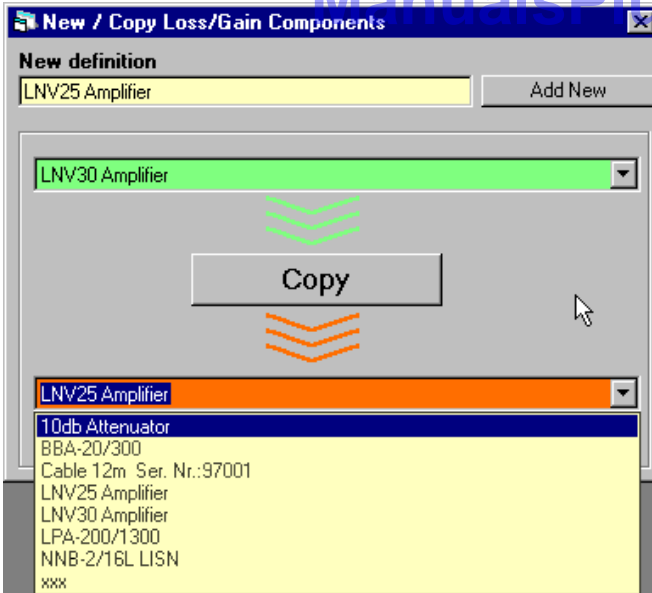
New / Copy Loss/Gain Components

New definition

LNV25 Amplifier

Add New

LNV30 Amplifier

Copy

LNV25 Amplifier

10db Attenuator
BBA-20/300
Cable 12m Ser. Nr.:97001
LNV25 Amplifier
LNV30 Amplifier
LPA-200/1300
NNB-2/16L LISN
xxx